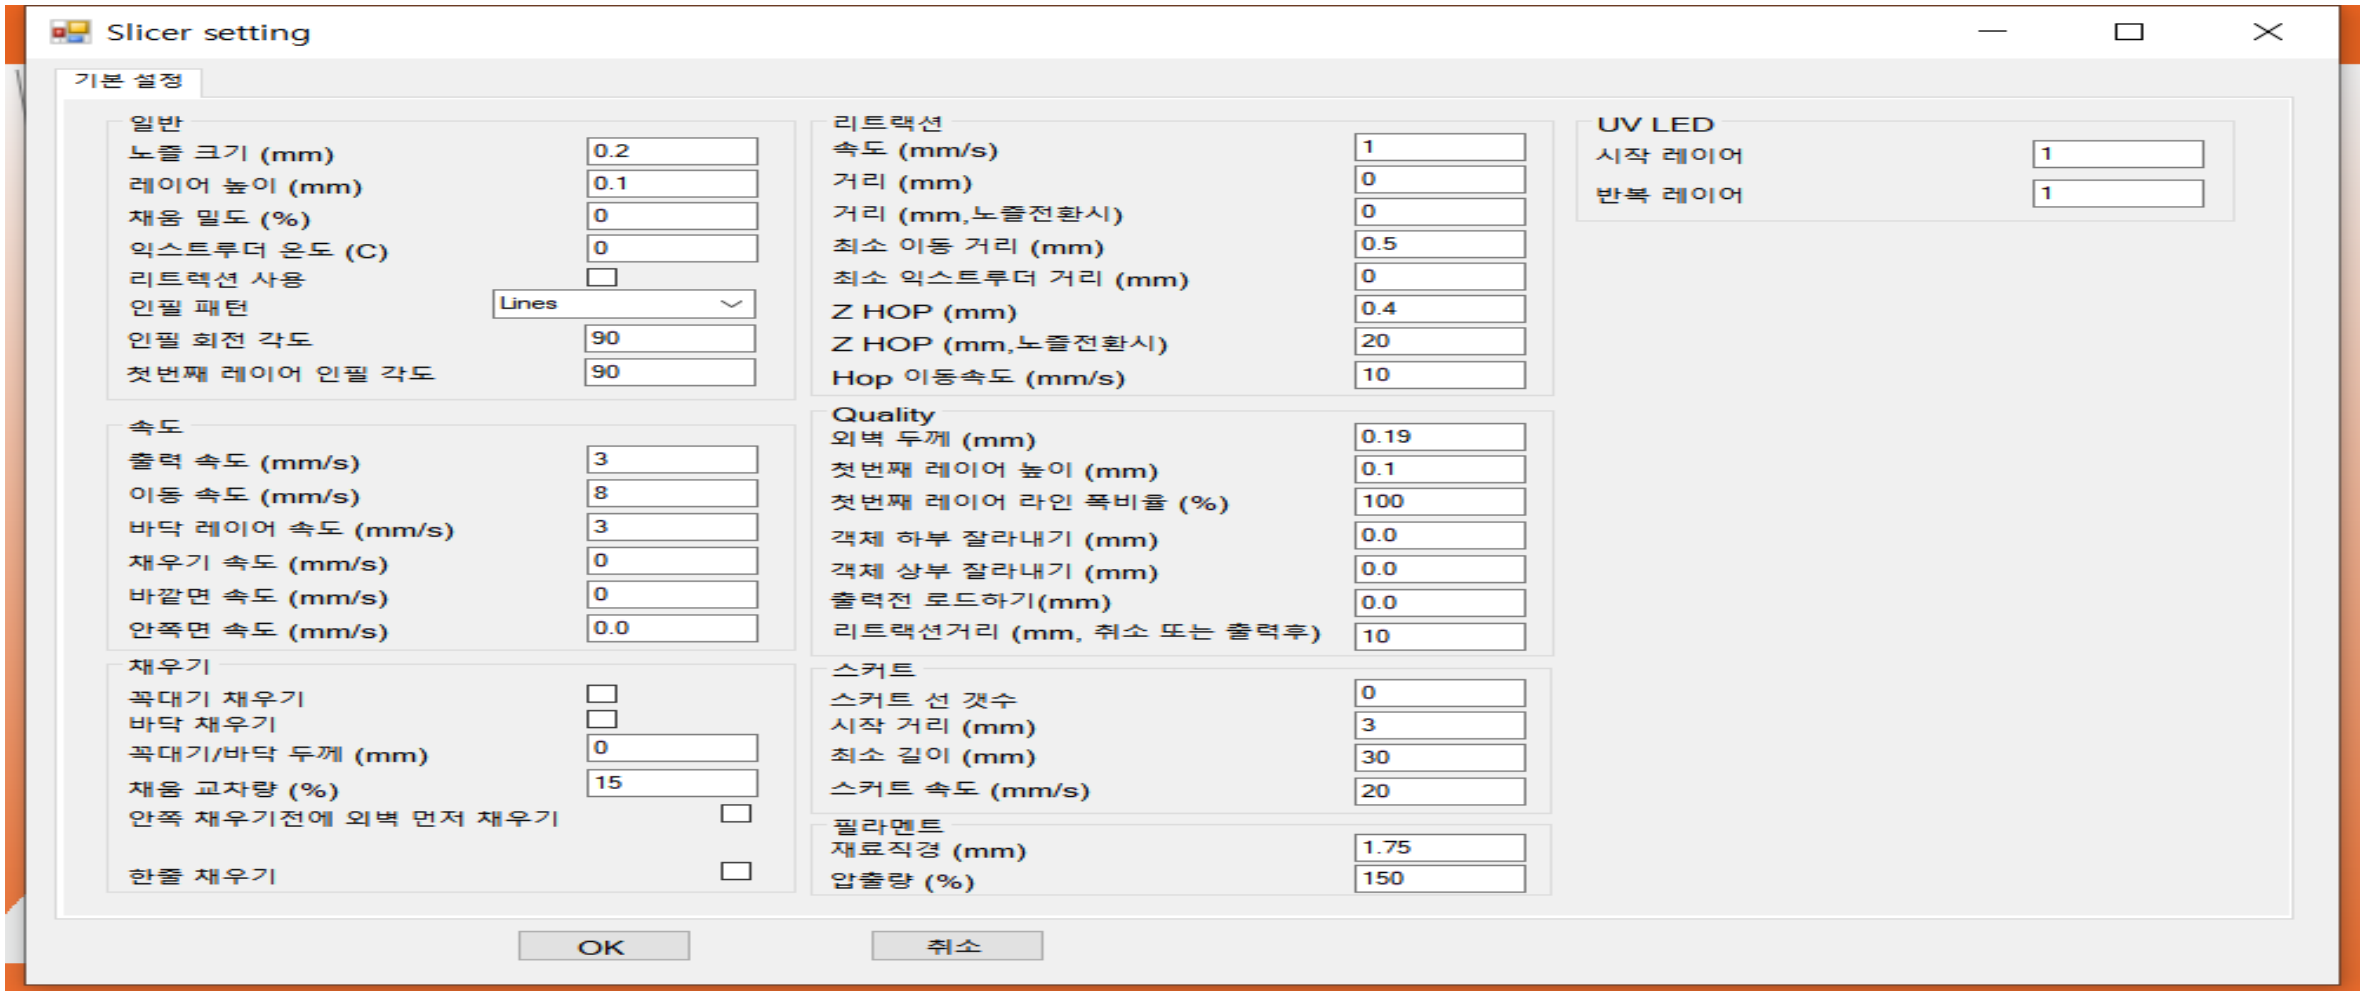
Slicer setting

기본 설정

일반
노즐 크기 (mm) 0.2
레이어 높이 (mm) 0.1
채움 밀도 (%) 0
익스트루더 온도 (C) 0
리트렉션 사용
인필 패턴 Lines
인필 회전 각도 90
첫번째 레이어 인필 각도 90

속도
출력 속도 (mm/s) 3
이동 속도 (mm/s) 8
바닥 레이어 속도 (mm/s) 3
채우기 속도 (mm/s) 0
바깥면 속도 (mm/s) 0
안쪽면 속도 (mm/s) 0.0

채우기
꼭대기 채우기
바닥 채우기
꼭대기/바닥 두께 (mm) 0
채움 교차량 (%) 15
안쪽 채우기전에 외벽 먼저 채우기

한줄 채우기

리트랙션
속도 (mm/s) 1
거리 (mm) 0
거리 (mm,노즐전환시) 0
최소 이동 거리 (mm) 0.5
최소 익스트루더 거리 (mm) 0
Z HOP (mm) 0.4
Z HOP (mm,노즐전환시) 20
Hop 이동속도 (mm/s) 10

Quality
외벽 두께 (mm) 0.19
첫번째 레이어 높이 (mm) 0.1
첫번째 레이어 라인 폭비율 (%) 100
객체 하부 잘라내기 (mm) 0.0
객체 상부 잘라내기 (mm) 0.0
출력전 로드하기(mm) 0.0
리트랙션거리 (mm, 취소 또는 출력후) 10

스커트
스커트 선 갯수 0
시작 거리 (mm) 3
최소 길이 (mm) 30
스커트 속도 (mm/s) 20

필라멘트
재료직경 (mm) 1.75
압출량 (%) 150

UV LED
시작 레이어 1
반복 레이어 1

OK
취소